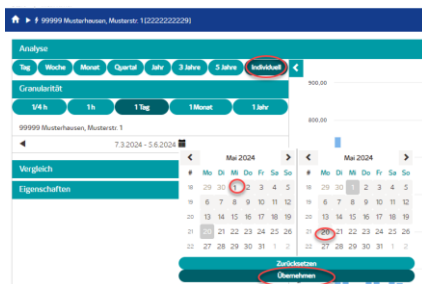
▸ ∮ 99999 Musterhausen, Musterstr. 1 [22222222229]

Analyse

Tag Woche Monat Quartal Jahr 3 Jahre 5 Jahre Individuell

Granularität

1/4 h 1 h 1 Tag 1 Monat 1 Jahr

99999 Musterhausen, Musterstr. 1

7.3.2024 - 5.6.2024

Vergleich

Eigenschaften

900,00

800,00

Mai 2024

| # | Mo | Di | Mi | Do | Fr | Sa | So |
|---|---|---|---|---|---|---|---|
| 18 | 29 | 30 | 1 | 2 | 3 | 4 | 5 |
| 19 | 6 | 7 | 8 | 9 | 10 | 11 | 12 |
| 20 | 13 | 14 | 15 | 16 | 17 | 18 | 19 |
| 21 | 20 | 21 | 22 | 23 | 24 | 25 | 26 |
| 22 | 27 | 28 | 29 | 30 | 31 | 1 | 2 |

Mai 2024

| # | Mo | Di | Mi | Do | Fr | Sa | So |
|---|---|---|---|---|---|---|---|
| 18 | 29 | 30 | 1 | 2 | 3 | 4 | 5 |
| 19 | 6 | 7 | 8 | 9 | 10 | 11 | 12 |
| 20 | 13 | 14 | 15 | 16 | 17 | 18 | 19 |
| 21 | 20 | 21 | 22 | 23 | 24 | 25 | 26 |
| 22 | 27 | 28 | 29 | 30 | 31 | 1 | 2 |

Zurücksetzen

Übernehmen